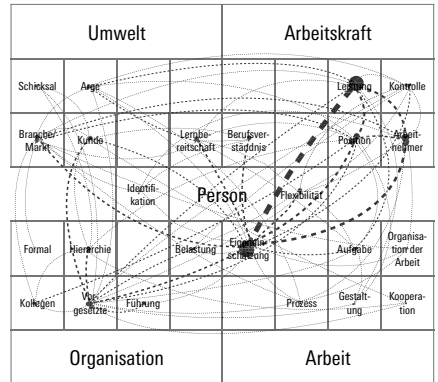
Umwelt

Arbeitskraft

Schicksal

Arge

Leistung

Kontrolle

Branche/ Markt

Kunde

Lernbereitschaft

Berufsverständnis

Position

Arbeitnehmer

Identifikation

Person

Flexibilität

Formal

Hierarchie

Belastung

Eigeneinschätzung

Aufgabe

Organisation der Arbeit

Kollegen

Vorgesetzte

Führung

Prozess

Gestaltung

Kooperation

Organisation

Arbeit